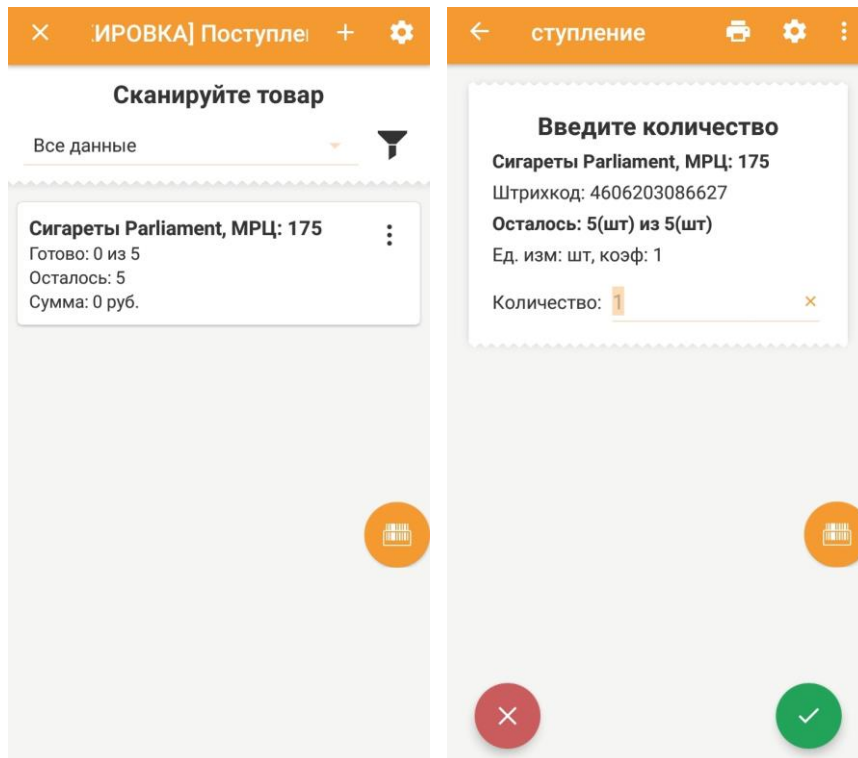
ИРОВКА] Поступле

Сканируйте товар

Все данные

Сигареты Parliament, МРЦ: 175
Готово: 0 из 5
Осталось: 5
Сумма: 0 руб.

ступление

Введите количество

Сигареты Parliament, МРЦ: 175
Штрихкод: 4606203086627
Осталось: 5(шт) из 5(шт)
Ед. изм: шт, коэф: 1

Количество: 1